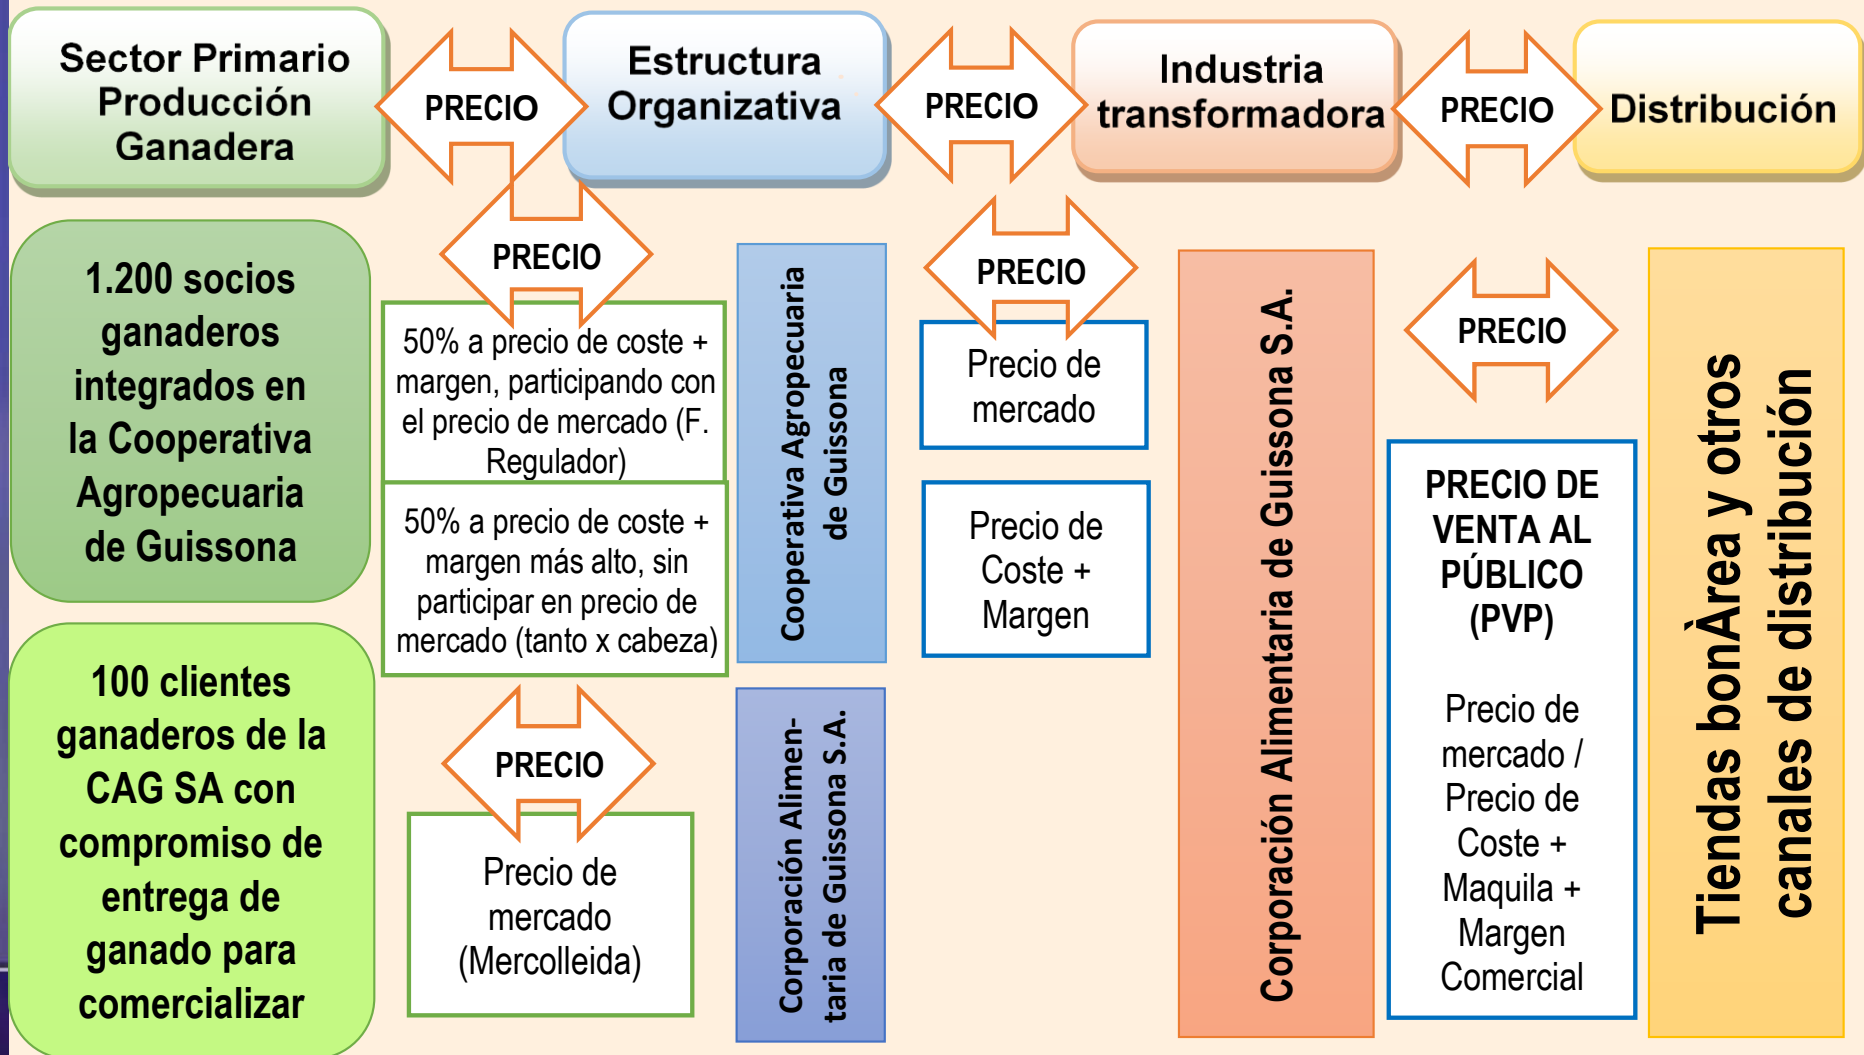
Sector Primario Producción Ganadera

PRECIO

Estructura Organizativa

PRECIO

Industria transformadora

PRECIO

Distribución

1.200 socios ganaderos integrados en la Cooperativa Agropecuaria de Guissona

PRECIO

50% a precio de coste + margen, participando con el precio de mercado (F. Regulador)

50% a precio de coste + margen más alto, sin participar en precio de mercado (tanto x cabeza)

Cooperativa Agropecuaria de Guissona

PRECIO

Precio de mercado

Precio de Coste + Margen

Corporación Alimentaria de Guissona S.A.

PRECIO

PRECIO DE VENTA AL PÚBLICO (PVP)

Precio de mercado / Precio de Coste + Maquila + Margen Comercial

Tiendas bonÀrea y otros canales de distribución

100 clientes ganaderos de la CAG SA con compromiso de entrega de ganado para comercializar

PRECIO

Precio de mercado (Mercolleida)

Corporación Alimentaria de Guissona S.A.